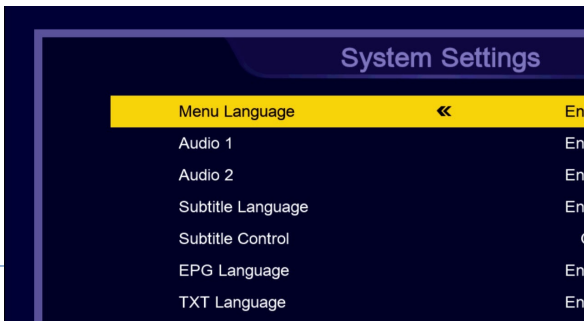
System Settings

| | | |
|---|---|---|
| Menu Language | « | En |
| Audio 1 | | En |
| Audio 2 | | En |
| Subtitle Language | | En |
| Subtitle Control | | C |
| EPG Language | | En |
| TXT Language | | En |